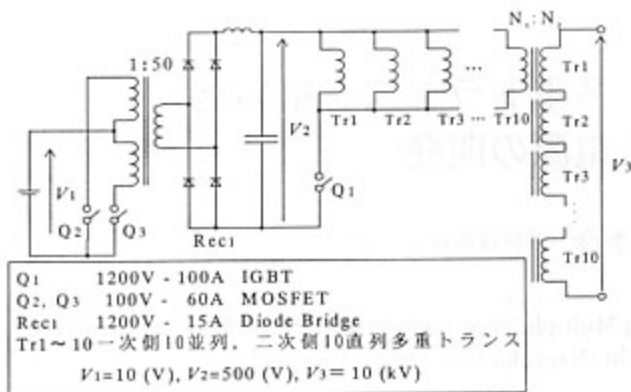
1:50

$N_1 : N_2$

$V_1$

$V_2$

$V_3$

Q2 Q3

Rec1

Q1

Tr1 Tr2 Tr3 ··· Tr10

···

Tr1

Tr2

Tr3

Tr10

Q1 1200V - 100A IGBT
Q2, Q3 100V - 60A MOSFET
Rec1 1200V - 15A Diode Bridge
Tr1～10 一次側10並列，二次側10直列多重トランス
$V_1$=10 (V), $V_2$=500 (V), $V_3$= 10 (kV)